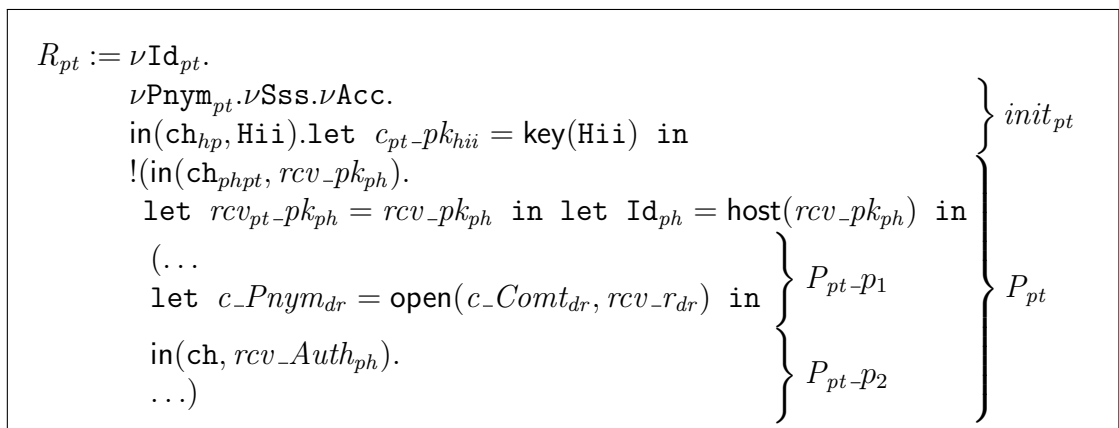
$R_{pt} := \nu \mathtt{Id}_{pt}.$
$\nu \mathtt{Pnym}_{pt}.\nu \mathsf{Sss}.\nu \mathsf{Acc}.$
$\mathsf{in}(\mathtt{ch}_{hp}, \mathtt{Hii}).\mathtt{let}\ c_{pt}\_pk_{hii} = \mathsf{key}(\mathtt{Hii})\ \mathtt{in}$
$!(\mathsf{in}(\mathtt{ch}_{phpt}, rcv\_pk_{ph}).$
$\mathtt{let}\ rcv_{pt}\_pk_{ph} = rcv\_pk_{ph}\ \mathtt{in}\ \mathtt{let}\ \mathtt{Id}_{ph} = \mathsf{host}(rcv\_pk_{ph})\ \mathtt{in}$
$(\ldots$
$\mathtt{let}\ c\_Pnym_{dr} = \mathsf{open}(c\_Comt_{dr}, rcv\_r_{dr})\ \mathtt{in}$
$\mathsf{in}(\mathtt{ch}, rcv\_Auth_{ph}).$
$\ldots)$

$init_{pt}$

$P_{pt}\_p_1$

$P_{pt}\_p_2$

$P_{pt}$